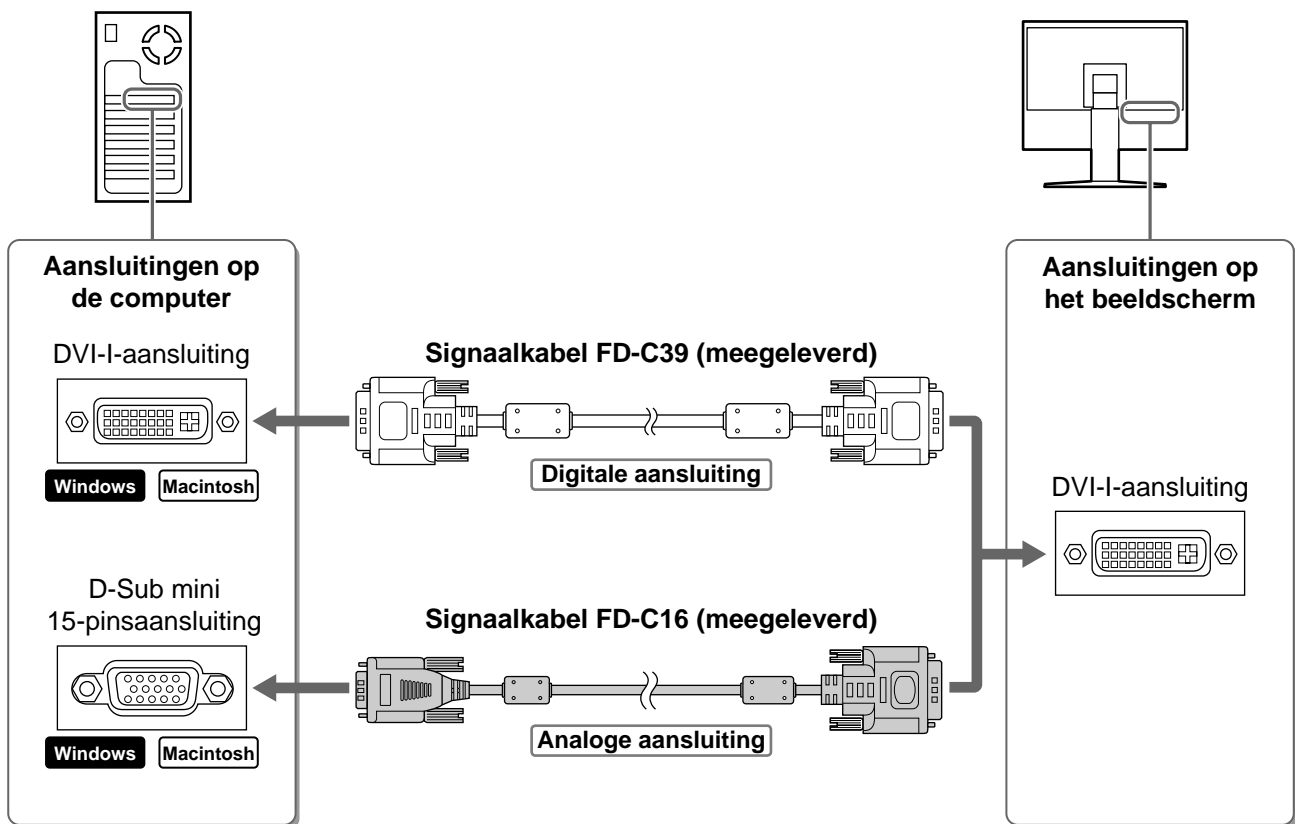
Aansluitingen op de computer

DVI-I-aansluiting

Windows Macintosh

D-Sub mini 15-pinsaansluiting

Windows Macintosh

Signaalkabel FD-C39 (meegeleverd)

Digitale aansluiting

Signaalkabel FD-C16 (meegeleverd)

Analoge aansluiting

Aansluitingen op het beeldscherm

DVI-I-aansluiting